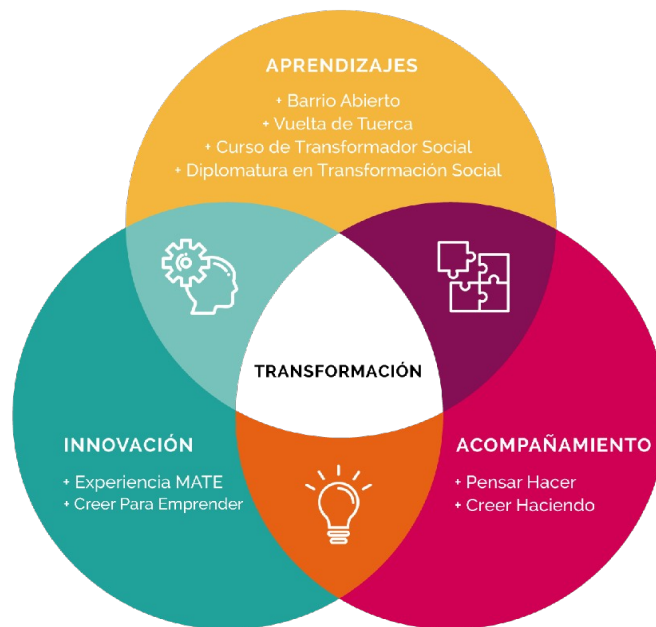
APRENDIZAJES

+ Barrio Abierto
+ Vuelta de Tuerca
+ Curso de Transformador Social
+ Diplomatura en Transformación Social

TRANSFORMACIÓN

INNOVACIÓN

+ Experiencia MATE
+ Creer Para Emprender

ACOMPAÑAMIENTO

+ Pensar Hacer
+ Creer Haciendo